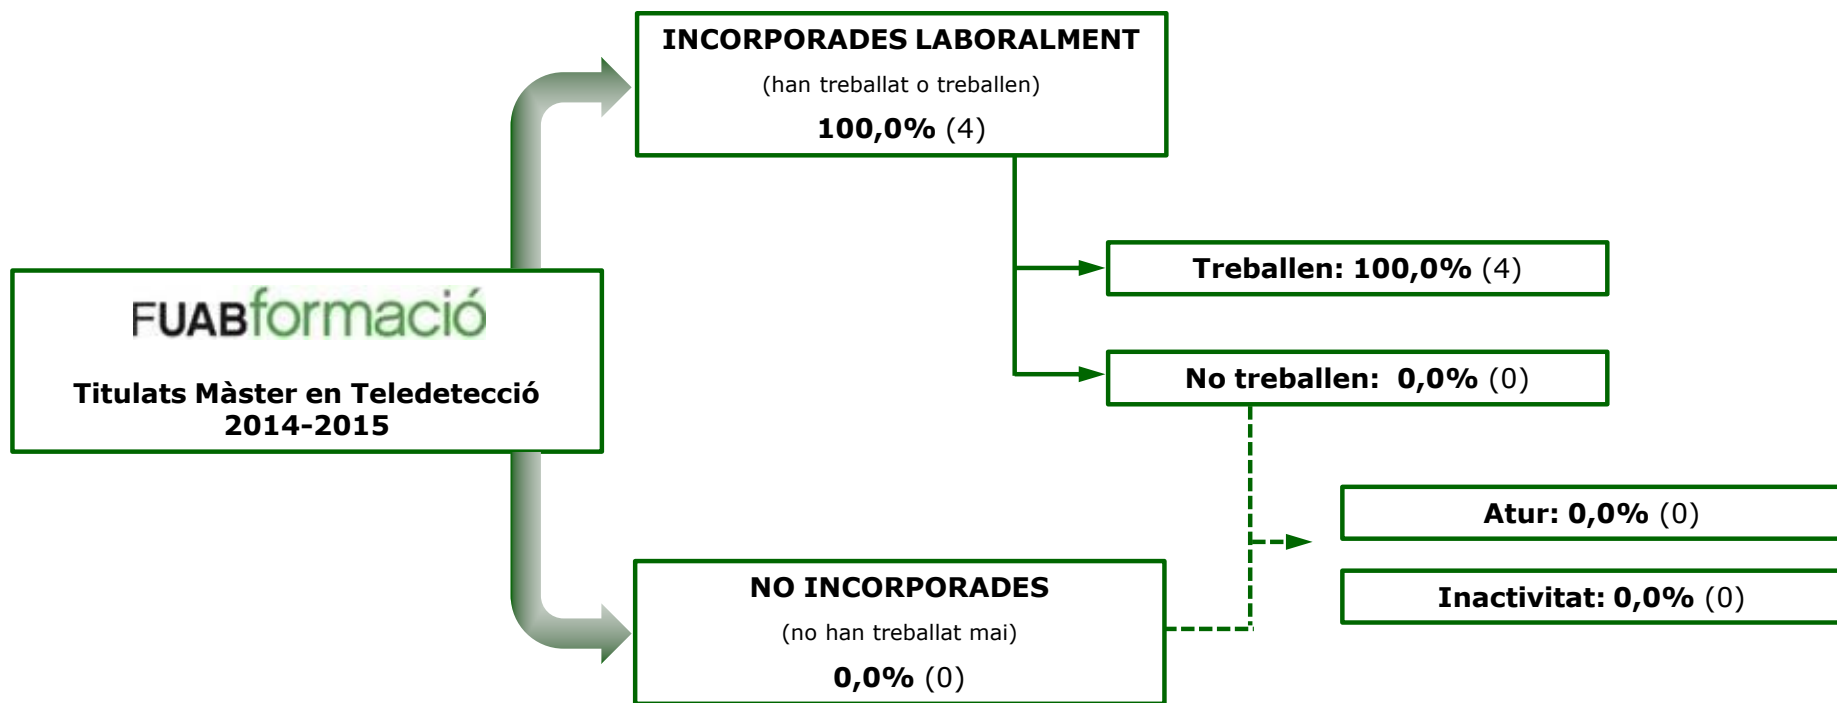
FUABformació

Titulats Màster en Teledetecció 2014-2015

INCORPORADES LABORALMENT

(han treballat o treballen)

100,0% (4)

Treballen: 100,0% (4)

No treballen: 0,0% (0)

Atur: 0,0% (0)

Inactivitat: 0,0% (0)

NO INCORPORADES

(no han treballat mai)

0,0% (0)